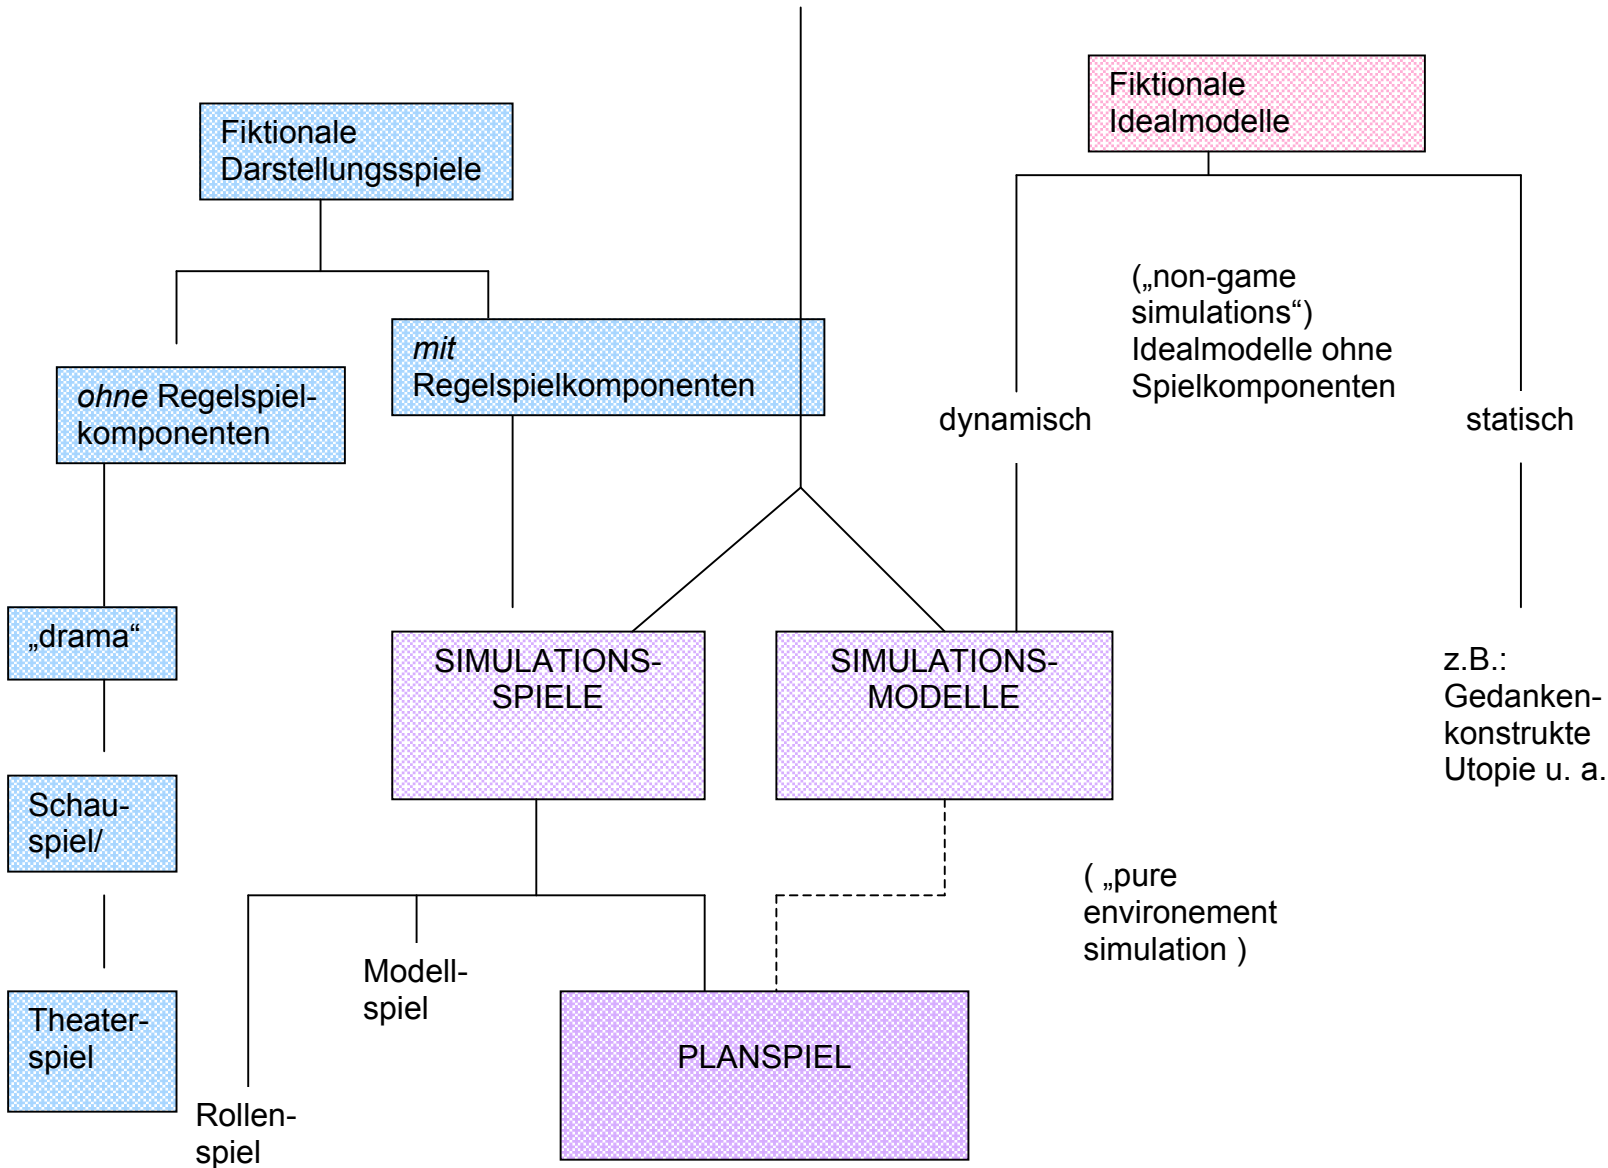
Fiktionale Darstellungsspiele

Fiktionale Idealmodelle

(„non-game simulations“) Idealmodelle ohne Spielkomponenten

*ohne* Regelspielkomponenten

*mit* Regelspielkomponenten

dynamisch

statisch

„drama“

SIMULATIONS-SPIELE

SIMULATIONS-MODELLE

z.B.: Gedankenkonstrukte Utopie u. a.

Schauspiel/

( „pure environement simulation )

Theaterspiel

Modellspiel

PLANSPIEL

Rollenspiel